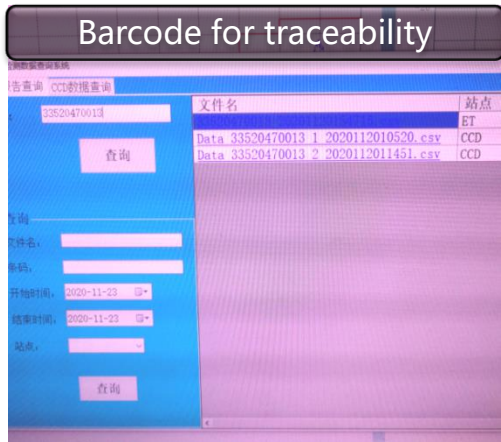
Barcode for traceability

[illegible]数据查询系统

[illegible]告查询 CCD数据查询

33520470013

查询

查询

文件名:

条码:

开始时间: 2020-11-23

结束时间: 2020-11-23

站点:

查询

| 文件名 | 站点 |
|---|---|
| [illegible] | ET |
| Data_33520470013_1_2020112010520.csv | CCD |
| Data_33520470013_2_2020112011451.csv | CCD |